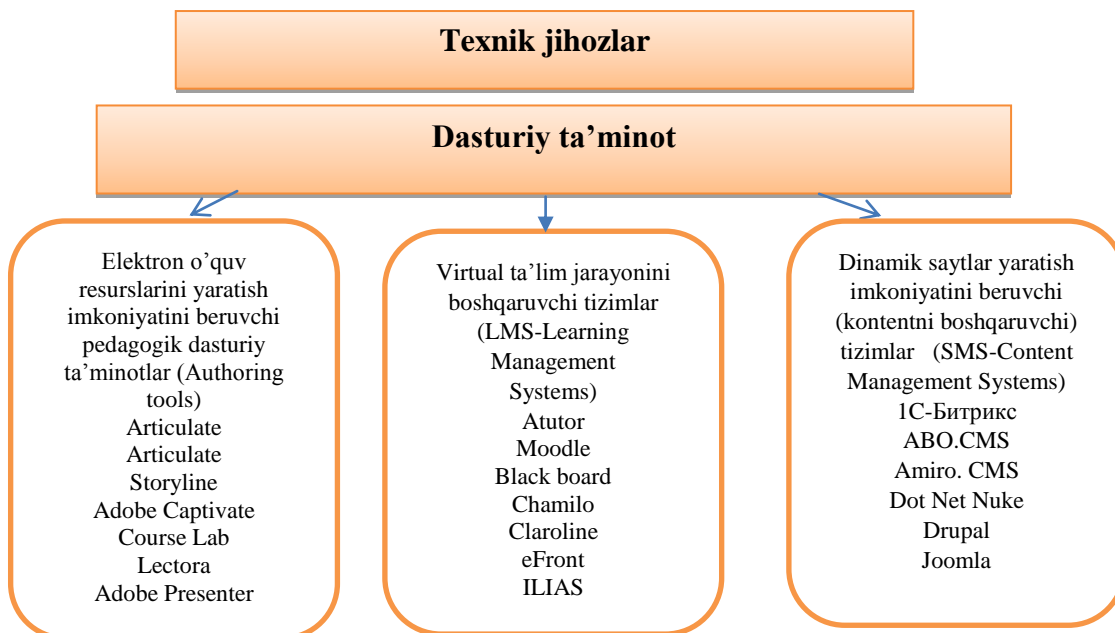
Texnik jihozlar

Dasturiy ta’minot

Elektron o’quv resurslarini yaratish imkoniyatini beruvchi pedagogik dasturiy ta’minotlar (Authoring tools)
Articulate
Articulate
Storyline
Adobe Captivate
Course Lab
Lectora
Adobe Presenter

Virtual ta’lim jarayonini boshqaruvchi tizimlar (LMS-Learning Management Systems)
Atutor
Moodle
Black board
Chamilo
Claroline
eFront
ILIAS

Dinamik saytlar yaratish imkoniyatini beruvchi (kontentni boshqaruvchi) tizimlar (SMS-Content Management Systems)
1С-Битрикс
ABO.CMS
Amiro. CMS
Dot Net Nuke
Drupal
Joomla